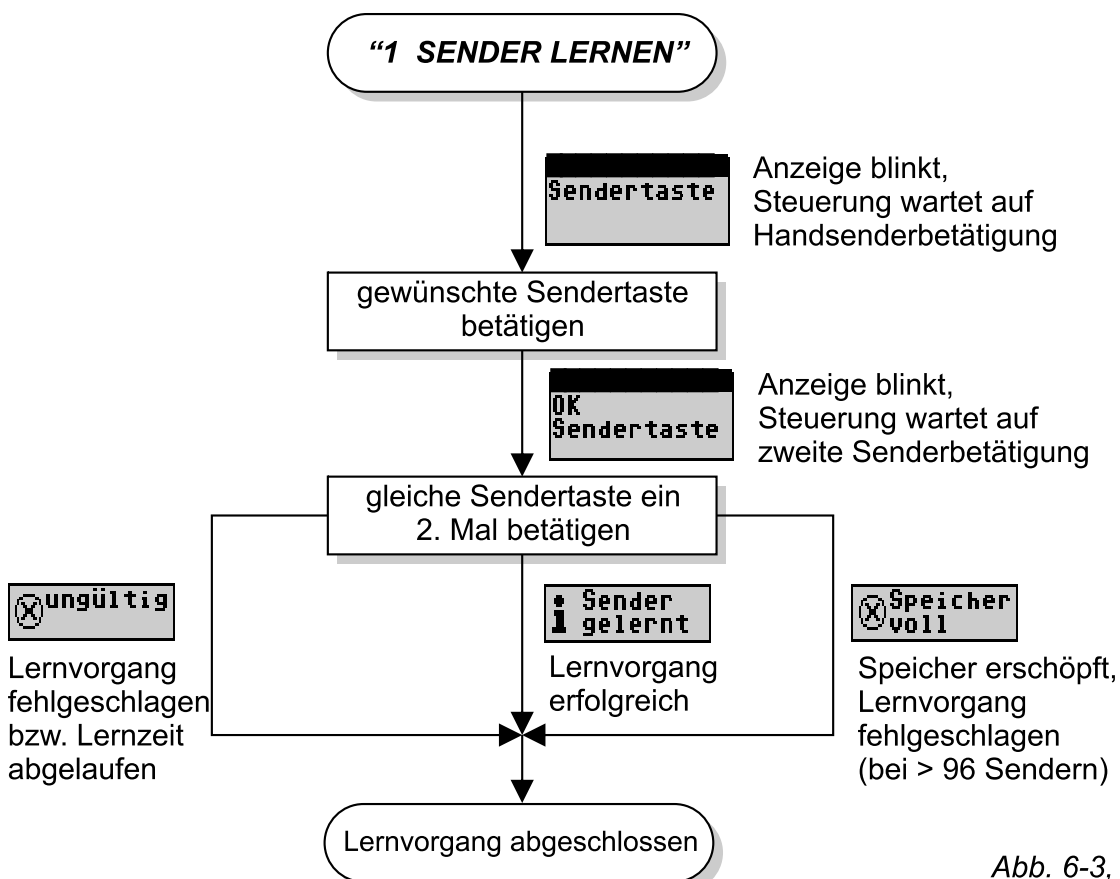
"1 SENDER LERNEN"

Sendertaste

Anzeige blinkt, Steuerung wartet auf Handsenderbetätigung

gewünschte Sendertaste betätigen

OK
Sendertaste

Anzeige blinkt, Steuerung wartet auf zweite Senderbetätigung

gleiche Sendertaste ein 2. Mal betätigen

ungültig

Lernvorgang fehlgeschlagen bzw. Lernzeit abgelaufen

Sender gelernt

Lernvorgang erfolgreich

Speicher voll

Speicher erschöpft, Lernvorgang fehlgeschlagen (bei > 96 Sendern)

Lernvorgang abgeschlossen

Abb. 6-3.